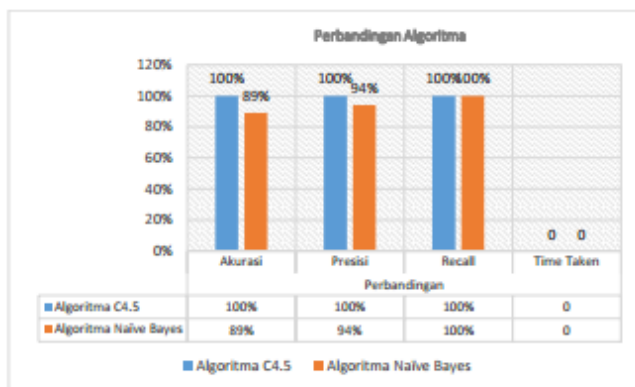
Perbandingan Algoritma

120%
100%
80%
60%
40%
20%
0%

100% 89%
100% 94%
100%100%
0 0

Akurasi Presisi Recall Time Taken

Perbandingan

| | Akurasi | Presisi | Recall | Time Taken |
|---|---|---|---|---|
| Algoritma C4.5 | 100% | 100% | 100% | 0 |
| Algoritma Naive Bayes | 89% | 94% | 100% | 0 |

Algoritma C4.5 Algoritma Naive Bayes